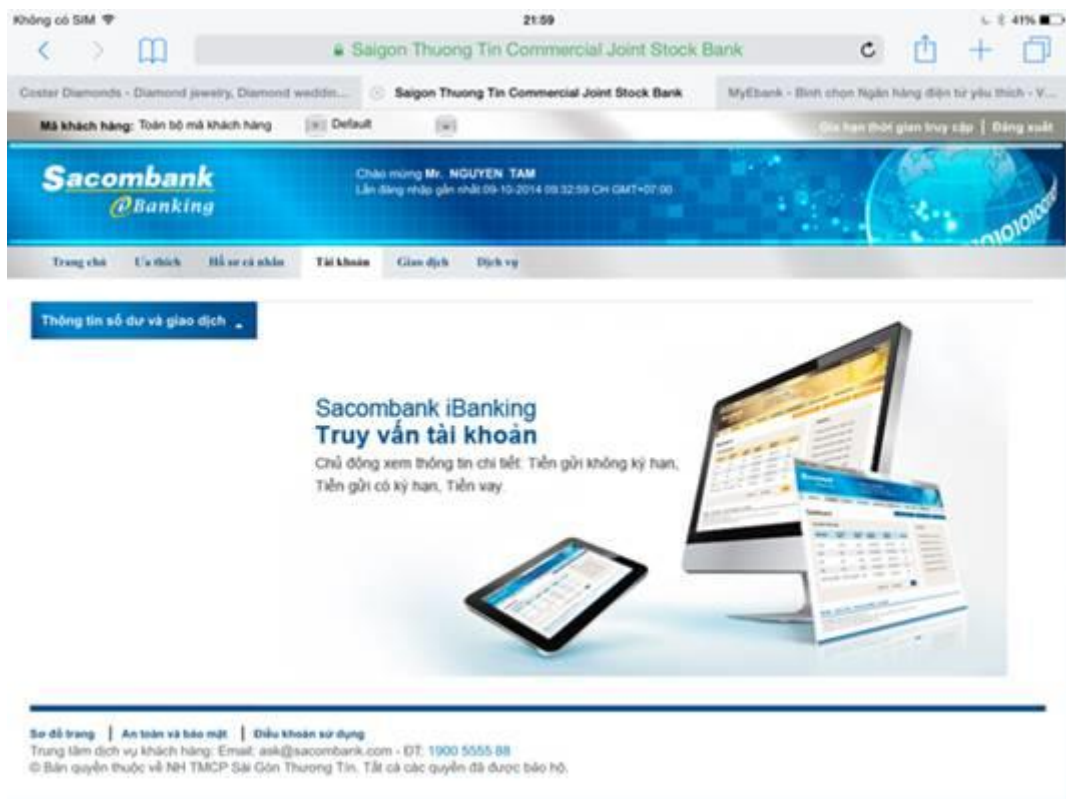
Không có SIM 21:59 41%

Saigon Thuong Tin Commercial Joint Stock Bank

Coster Diamonds - Diamond jewelry, Diamond weddin... Saigon Thuong Tin Commercial Joint Stock Bank MyEbank - Bình chọn Ngân hàng điện tử yêu thích - V...

Mã khách hàng: Toàn bộ mã khách hàng Default

Gia hạn thời gian truy cập | Đăng xuất

Sacombank @Banking

Chào mừng Mr. NGUYEN TAM
Lần đăng nhập gần nhất:09-10-2014 09:32:59 CH GMT+07:00

Trang chủ Ưa thích Hồ sơ cá nhân Tài khoản Giao dịch Dịch vụ

Thông tin số dư và giao dịch

Sacombank iBanking
Truy vấn tài khoản
Chủ động xem thông tin chi tiết: Tiền gửi không kỳ hạn, Tiền gửi có kỳ hạn, Tiền vay.

Sơ đồ trang | An toàn và bảo mật | Điều khoản sử dụng
Trung tâm dịch vụ khách hàng: Email: ask@sacombank.com - ĐT: 1900 5555 88
© Bản quyền thuộc về NH TMCP Sài Gòn Thương Tín. Tất cả các quyền đã được bảo hộ.